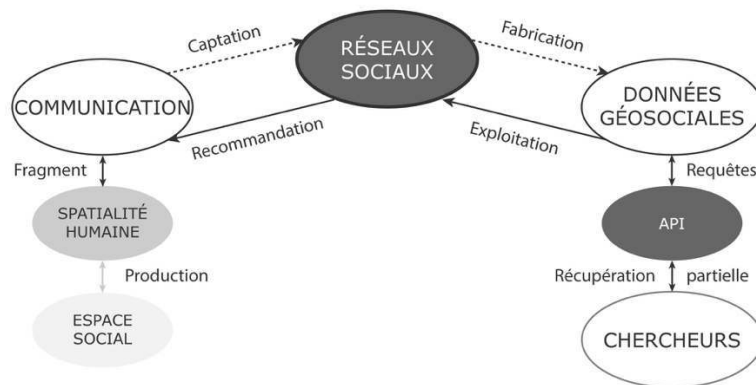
Captation

RÉSEAUX SOCIAUX

Fabrication

COMMUNICATION

Recommandation

Exploitation

DONNÉES GÉOSOCIALES

Fragment

Requêtes

SPATIALITÉ HUMAINE

API

Production

Récupération partielle

ESPACE SOCIAL

CHERCHEURS